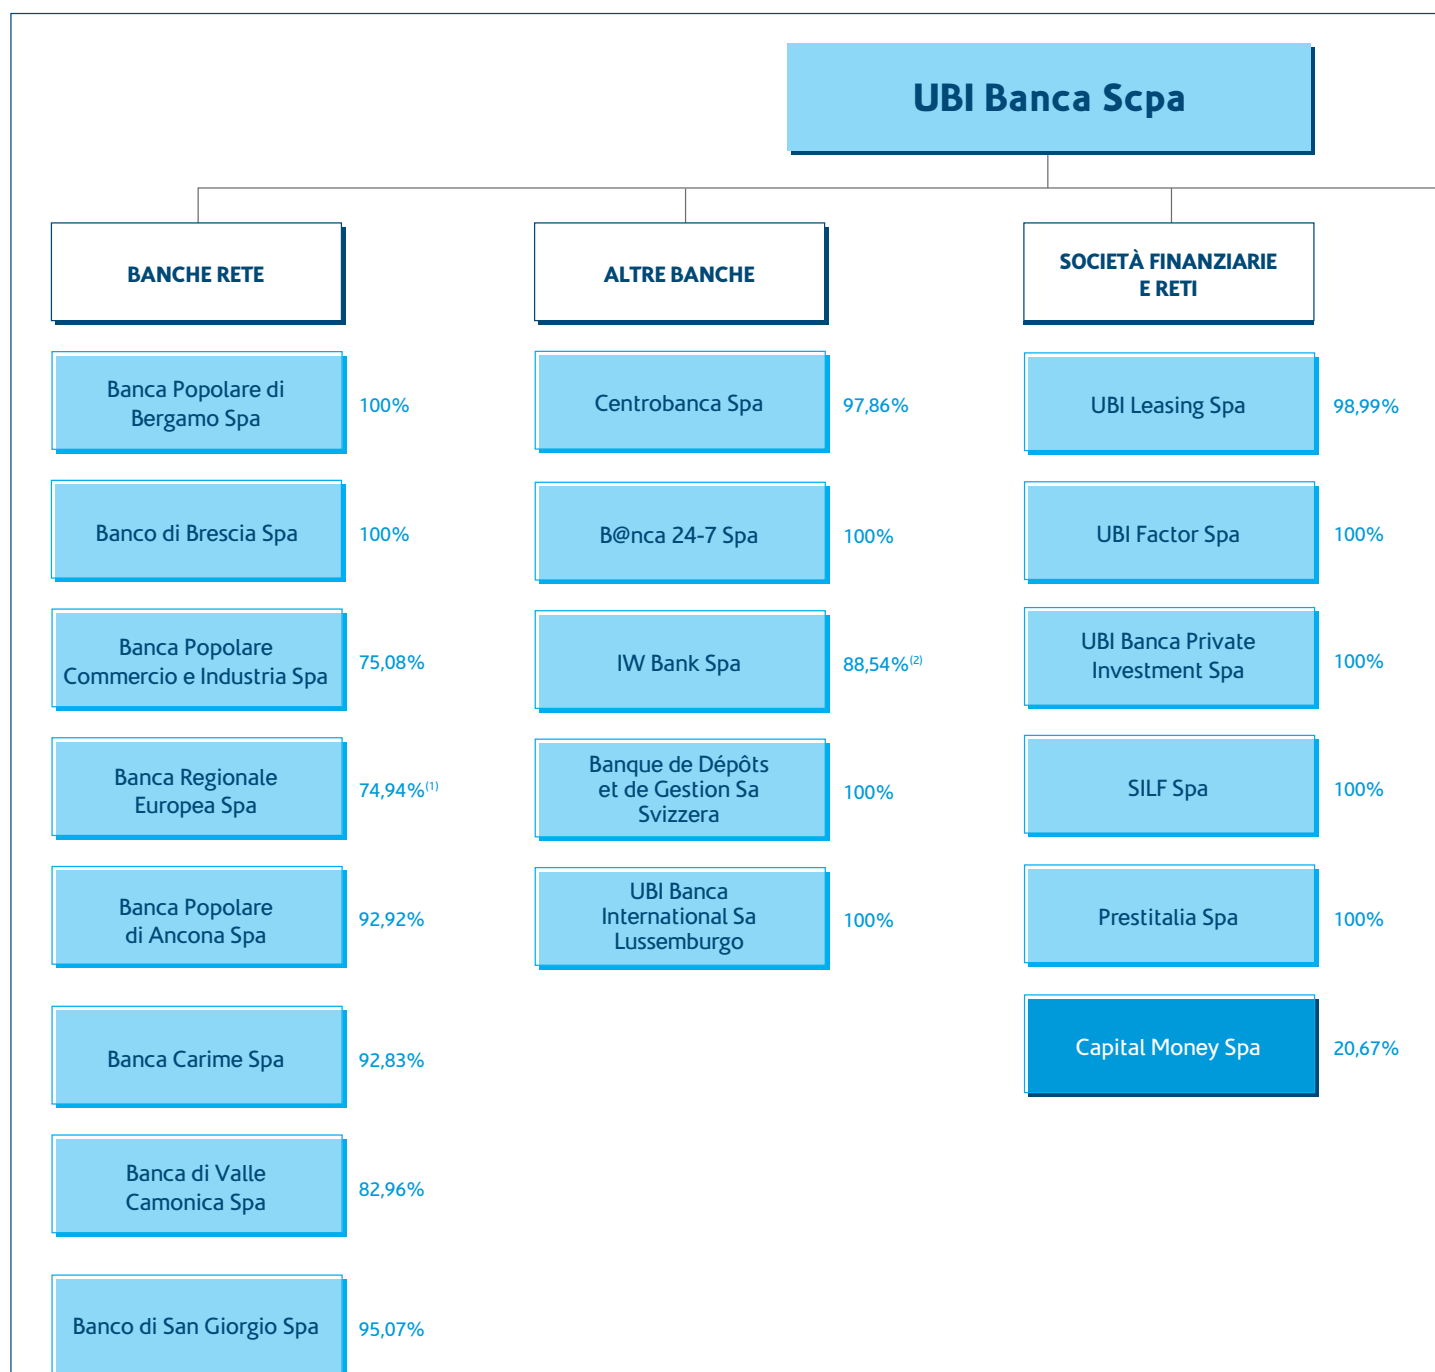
UBI Banca Scpa

BANCHE RETE

Banca Popolare di Bergamo Spa 100%

Banco di Brescia Spa 100%

Banca Popolare Commercio e Industria Spa 75,08%

Banca Regionale Europea Spa 74,94%$^{(1)}$

Banca Popolare di Ancona Spa 92,92%

Banca Carime Spa 92,83%

Banca di Valle Camonica Spa 82,96%

Banco di San Giorgio Spa 95,07%

ALTRE BANCHE

Centrobanca Spa 97,86%

B@nca 24-7 Spa 100%

IW Bank Spa 88,54%$^{(2)}$

Banque de Dépôts et de Gestion Sa Svizzera 100%

UBI Banca International Sa Lussemburgo 100%

SOCIETÀ FINANZIARIE E RETI

UBI Leasing Spa 98,99%

UBI Factor Spa 100%

UBI Banca Private Investment Spa 100%

SILF Spa 100%

Prestitalia Spa 100%

Capital Money Spa 20,67%